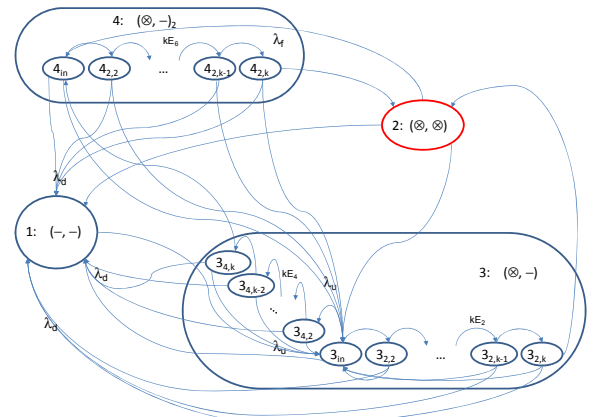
4: $(\otimes, -)_2$

$kE_6$

$\lambda_f$

$4_{in}$ $4_{2,2}$ … $4_{2,k-1}$ $4_{2,k}$

2: $(\otimes, \otimes)$

$\lambda_d$

1: $(-, -)$

$\lambda_d$

$3_{4,k}$

$3_{4,k-2}$

$kE_4$

$\lambda_u$

…

$3_{4,2}$

$\lambda_u$

3: $(\otimes, -)$

$kE_2$

$3_{in}$ $3_{2,2}$ … $3_{2,k-1}$ $3_{2,k}$

$\lambda_d$